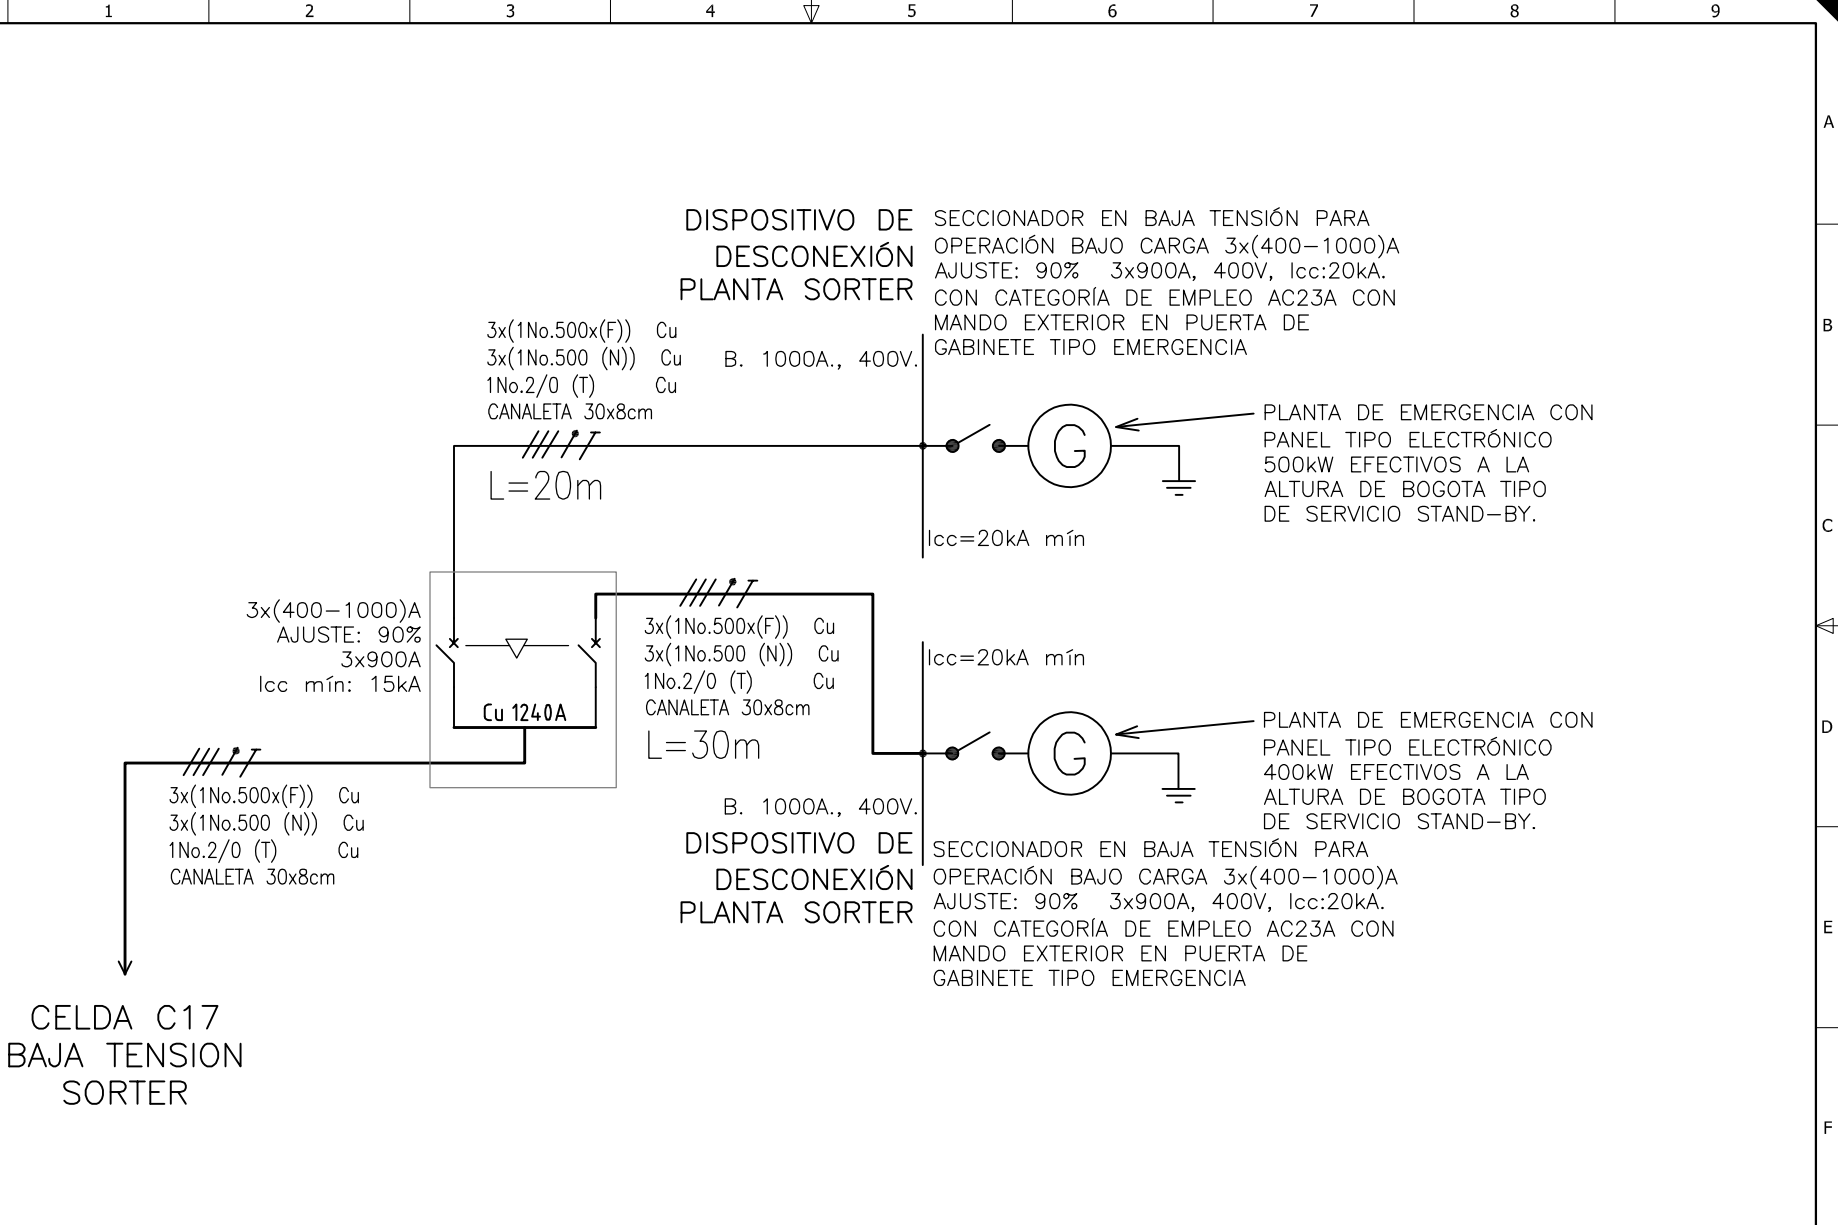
1 2 3 4 5 6 7 8 9

A

B

C

D

E

F

DISPOSITIVO DE DESCONEXIÓN PLANTA SORTER

SECCIONADOR EN BAJA TENSIÓN PARA OPERACIÓN BAJO CARGA 3x(400−1000)A AJUSTE: 90% 3x900A, 400V, Icc:20kA. CON CATEGORÍA DE EMPLEO AC23A CON MANDO EXTERIOR EN PUERTA DE GABINETE TIPO EMERGENCIA

3x(1No.500x(F)) Cu
3x(1No.500 (N)) Cu
1No.2/0 (T) Cu
CANALETA 30x8cm

B. 1000A., 400V.

L=20m

G

PLANTA DE EMERGENCIA CON PANEL TIPO ELECTRÓNICO 500kW EFECTIVOS A LA ALTURA DE BOGOTA TIPO DE SERVICIO STAND−BY.

Icc=20kA mín

3x(400−1000)A
AJUSTE: 90%
3x900A
Icc mín: 15kA

Cu 1240A

3x(1No.500x(F)) Cu
3x(1No.500 (N)) Cu
1No.2/0 (T) Cu
CANALETA 30x8cm

L=30m

Icc=20kA mín

G

PLANTA DE EMERGENCIA CON PANEL TIPO ELECTRÓNICO 400kW EFECTIVOS A LA ALTURA DE BOGOTA TIPO DE SERVICIO STAND−BY.

3x(1No.500x(F)) Cu
3x(1No.500 (N)) Cu
1No.2/0 (T) Cu
CANALETA 30x8cm

B. 1000A., 400V.

DISPOSITIVO DE DESCONEXIÓN PLANTA SORTER

SECCIONADOR EN BAJA TENSIÓN PARA OPERACIÓN BAJO CARGA 3x(400−1000)A AJUSTE: 90% 3x900A, 400V, Icc:20kA. CON CATEGORÍA DE EMPLEO AC23A CON MANDO EXTERIOR EN PUERTA DE GABINETE TIPO EMERGENCIA

CELDA C17
BAJA TENSION
SORTER